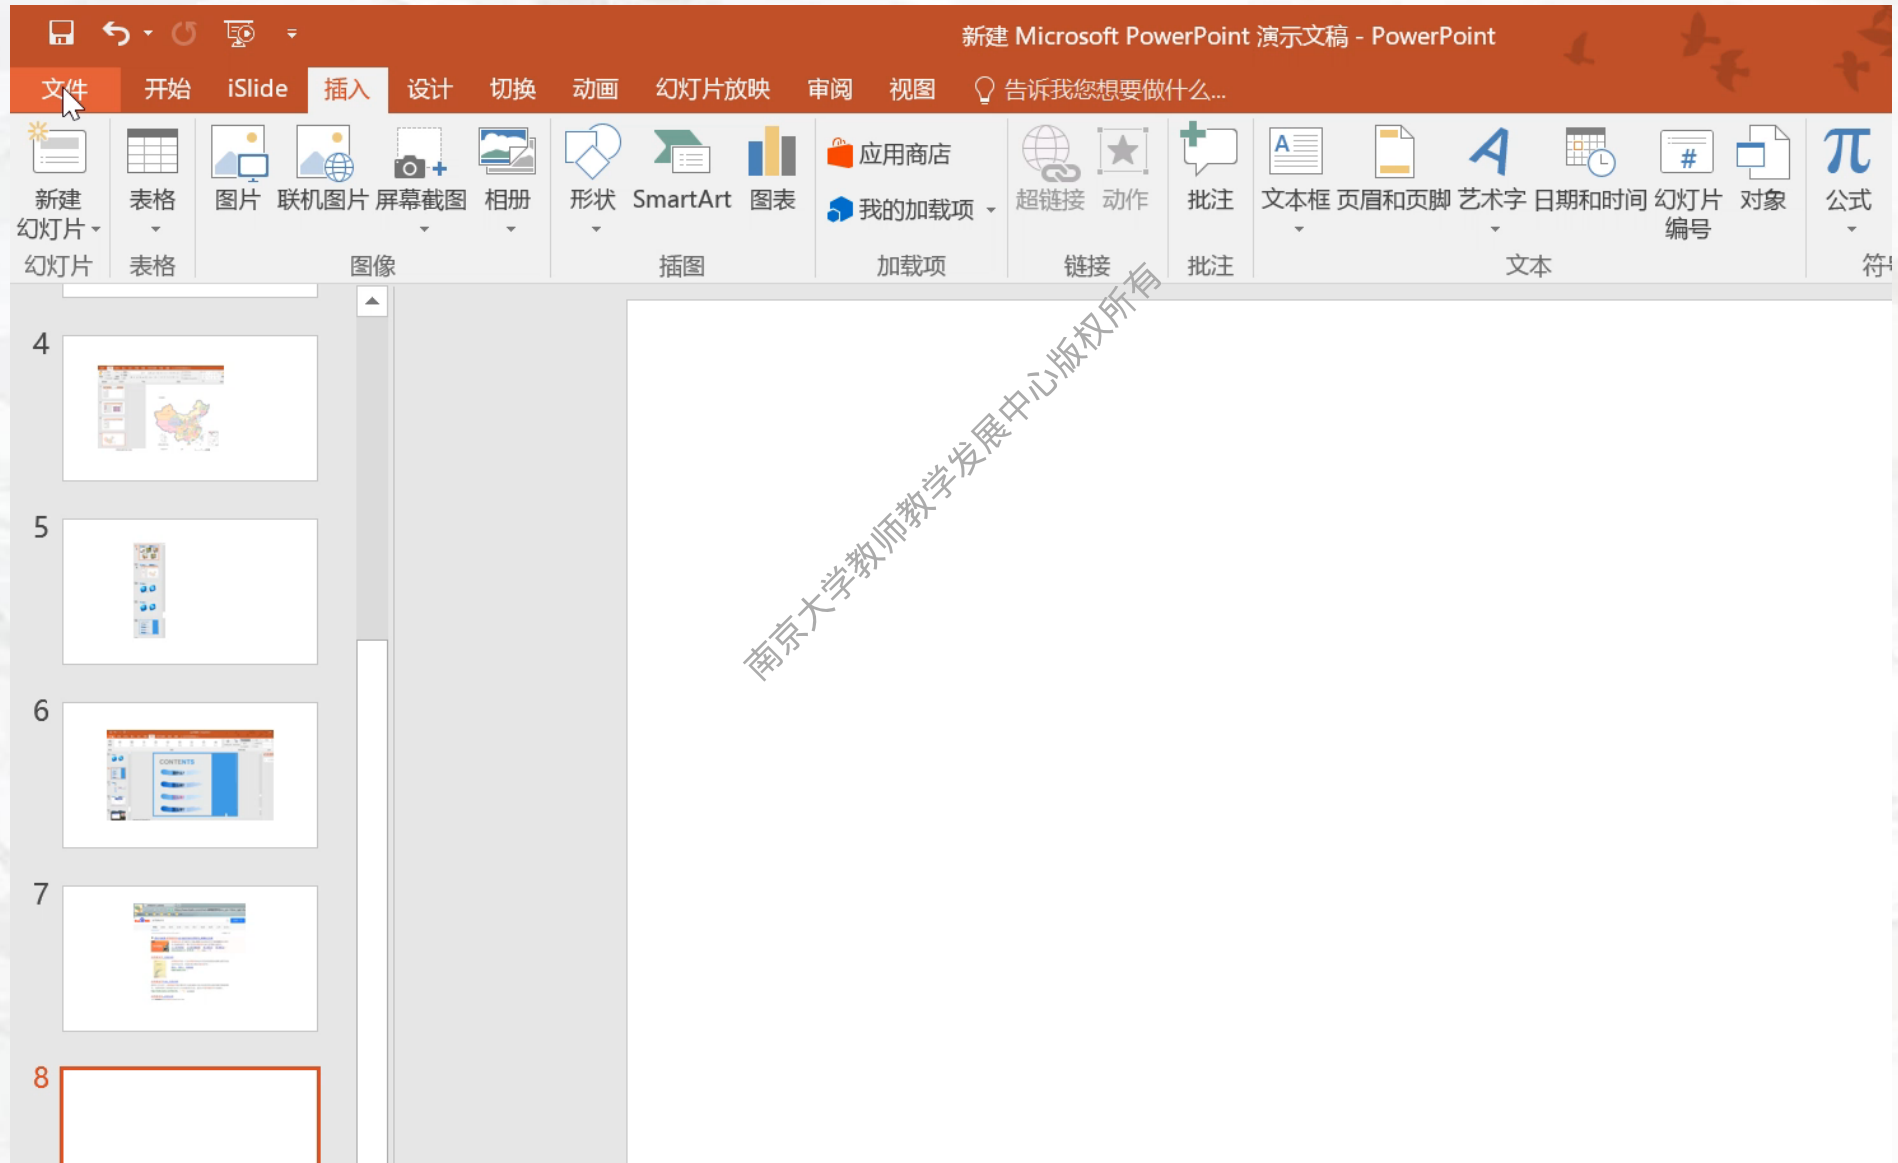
新建 Microsoft PowerPoint 演示文稿 - PowerPoint

文件 开始 iSlide 插入 设计 切换 动画 幻灯片放映 审阅 视图 告诉我您想要做什么...

新建幻灯片 表格 图片 联机图片 屏幕截图 相册 形状 SmartArt 图表 应用商店 我的加载项 超链接 动作 批注 文本框 页眉和页脚 艺术字 日期和时间 幻灯片编号 对象 公式

幻灯片 表格 图像 插图 加载项 链接 批注 文本 符

4
5
6
CONTENTS
7
8

南京大学教师教学发展中心版权所有